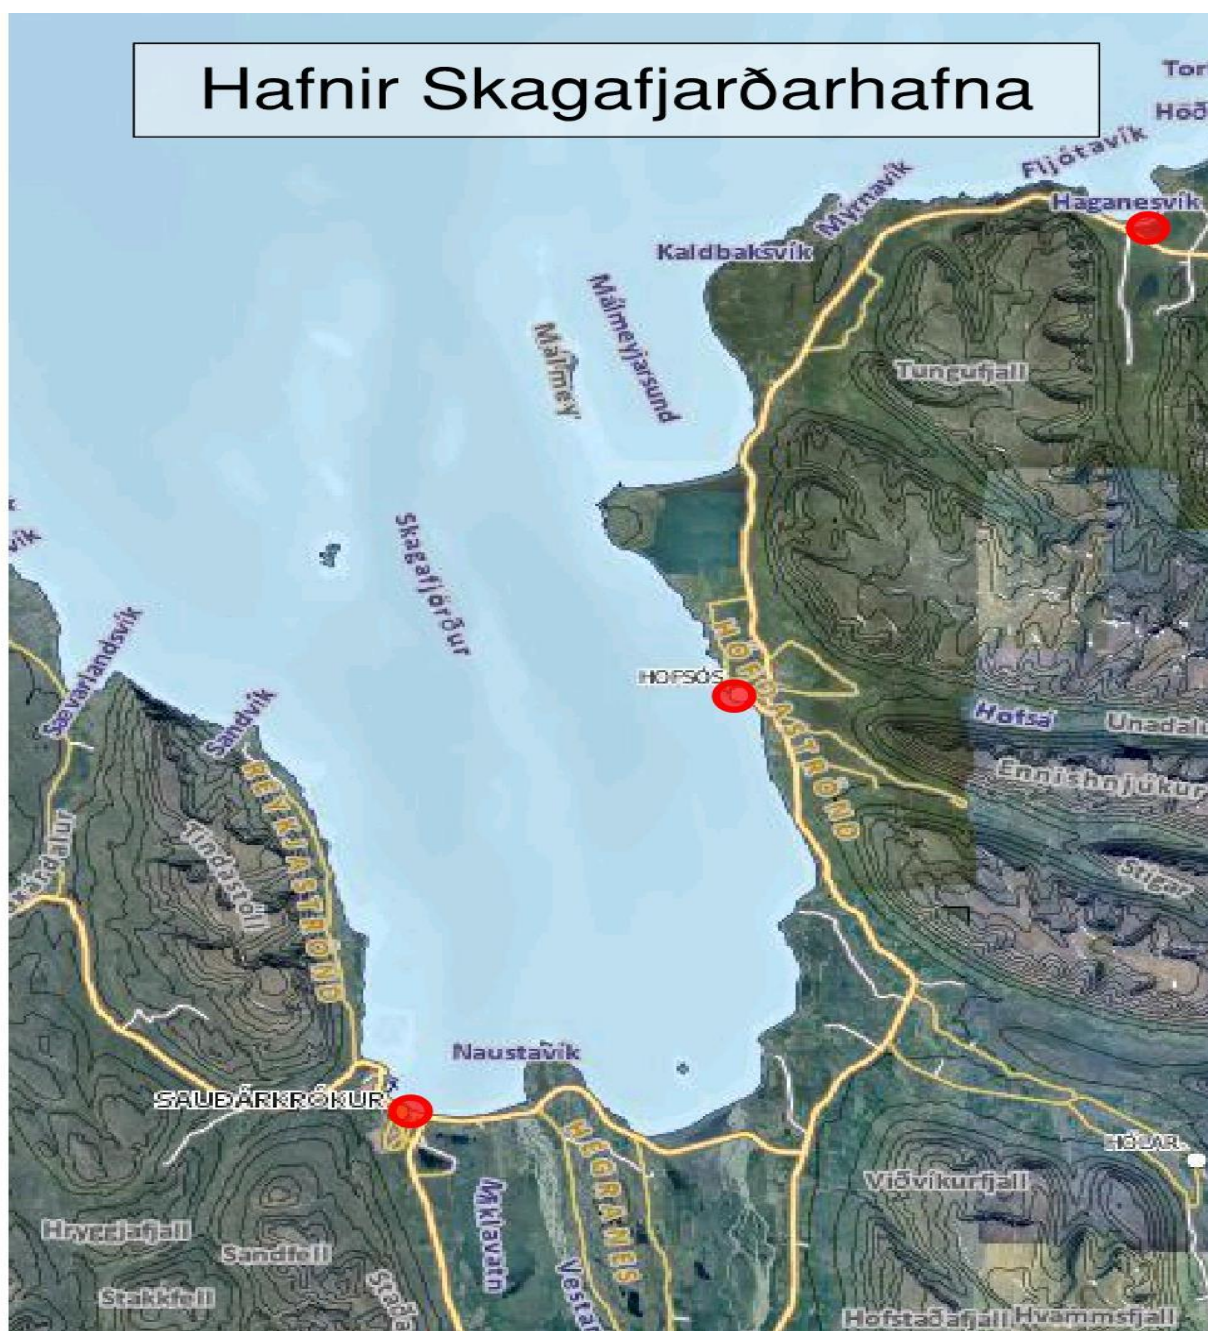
Hafnir Skagafjarðarhafna

Tor
Hoð
Fljótavík
Haganesvík
Mýrnavík
Kaldbaksvík
Málmeyjarsund
Málmey
Tungufjall
Skagafjörður
vík
Sævarlandsvík
Sandvík
HÖFÐASTRÖND
HOFSÓS
Hofsá
Unadalur
Ennishnjúkur
Stígar
REYKJASTRÖND
Tindastóll
Skarðdalur
Naustavík
SAUÐÁRKRÓKUR
HEGRANES
HÓLAR
Víðvíkurfjall
Hryggjafjall
Sandfell
Stakkfell
Miklavatn
Vestari
Staða
Hofstaðafjall
Hvammsfjall